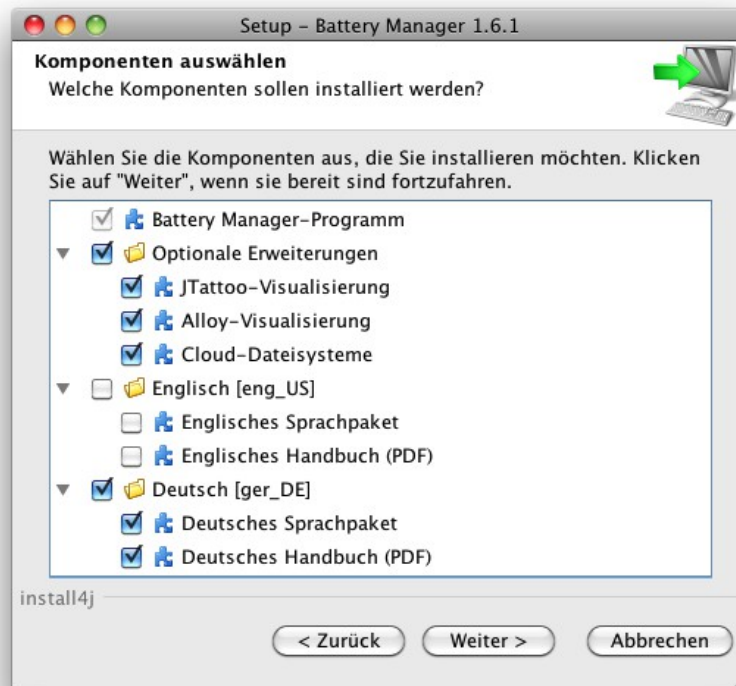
Setup - Battery Manager 1.6.1

Komponenten auswählen
Welche Komponenten sollen installiert werden?

Wählen Sie die Komponenten aus, die Sie installieren möchten. Klicken Sie auf "Weiter", wenn sie bereit sind fortzufahren.

Battery Manager-Programm
Optionale Erweiterungen
JTattoo-Visualisierung
Alloy-Visualisierung
Cloud-Dateisysteme
Englisch [eng_US]
Englisches Sprachpaket
Englisches Handbuch (PDF)
Deutsch [ger_DE]
Deutsches Sprachpaket
Deutsches Handbuch (PDF)

install4j

< Zurück
Weiter >
Abbrechen